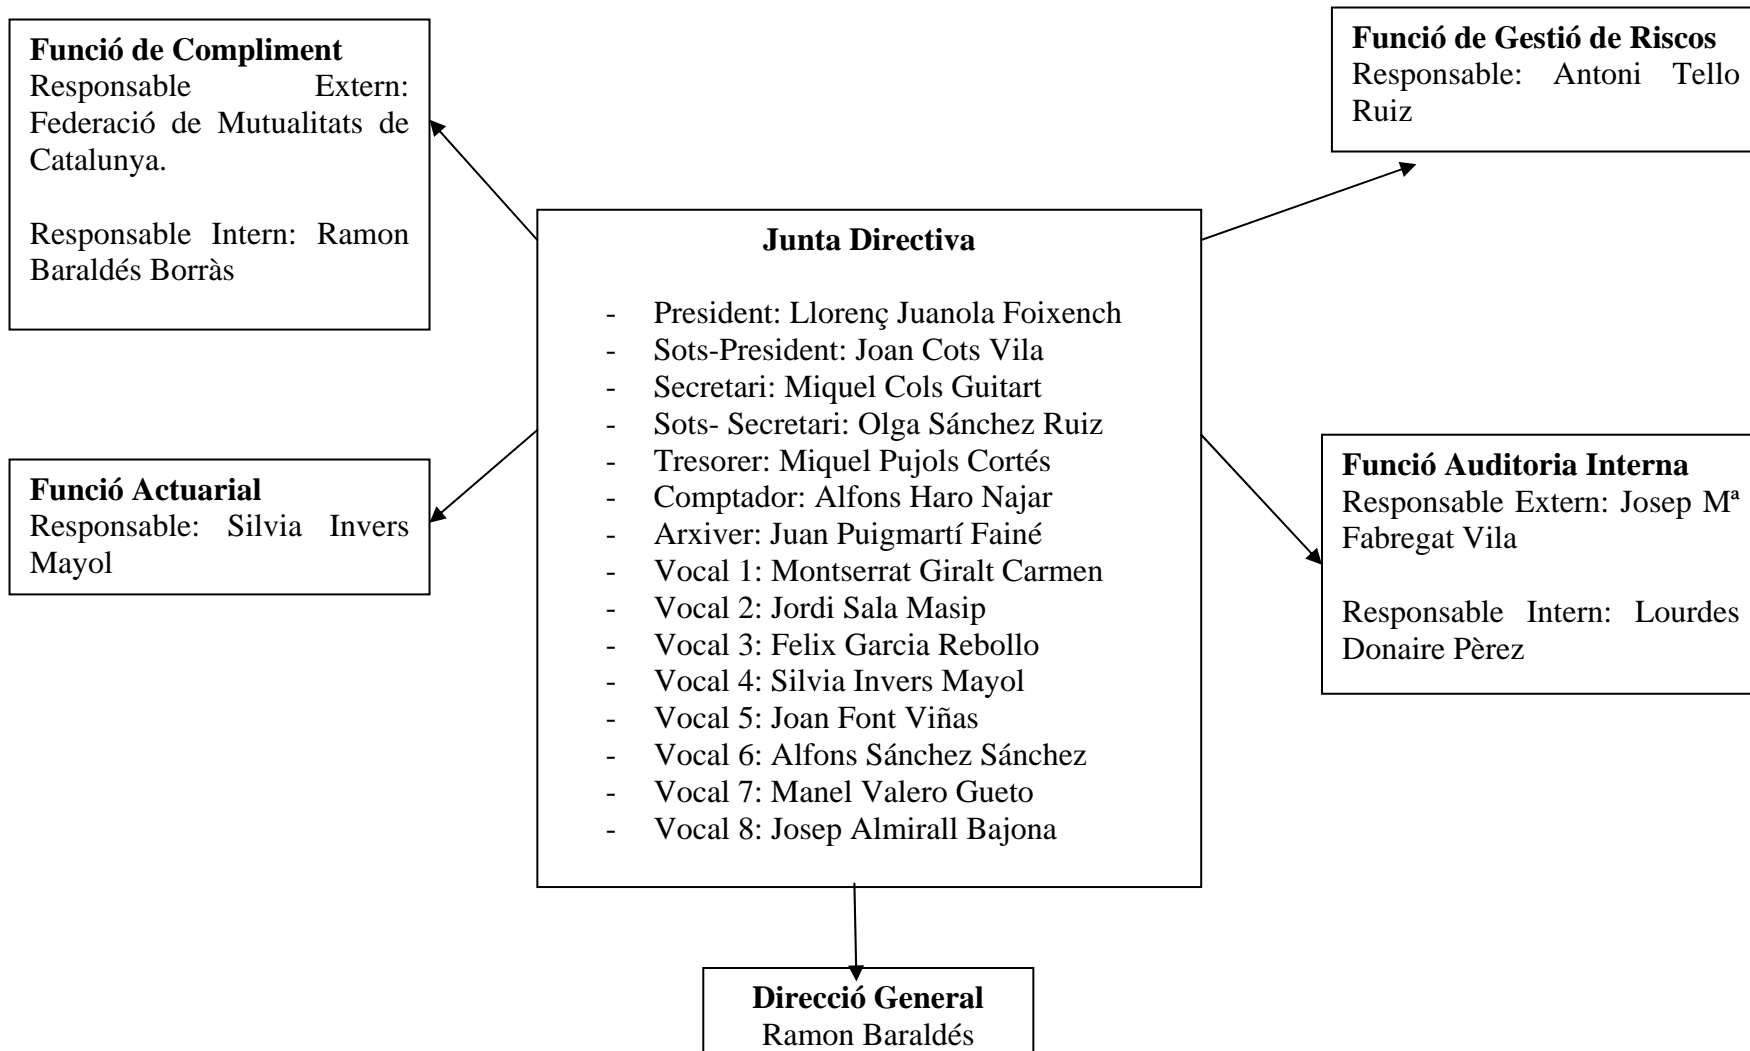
**Funció de Compliment**
Responsable Extern: Federació de Mutualitats de Catalunya.

Responsable Intern: Ramon Baraldés Borràs

**Funció de Gestió de Riscos**
Responsable: Antoni Tello Ruiz

**Junta Directiva**

- President: Llorenç Juanola Foixench
- Sots-President: Joan Cots Vila
- Secretari: Miquel Cols Guitart
- Sots- Secretari: Olga Sánchez Ruiz
- Tresorer: Miquel Pujols Cortés
- Comptador: Alfons Haro Najar
- Arxiver: Juan Puigmartí Fainé
- Vocal 1: Montserrat Giralt Carmen
- Vocal 2: Jordi Sala Masip
- Vocal 3: Felix Garcia Rebollo
- Vocal 4: Silvia Invers Mayol
- Vocal 5: Joan Font Viñas
- Vocal 6: Alfons Sánchez Sánchez
- Vocal 7: Manel Valero Gueto
- Vocal 8: Josep Almirall Bajona

**Funció Actuarial**
Responsable: Silvia Invers Mayol

**Funció Auditoria Interna**
Responsable Extern: Josep Mª Fabregat Vila

Responsable Intern: Lourdes Donaire Pèrez

**Direcció General**
Ramon Baraldés